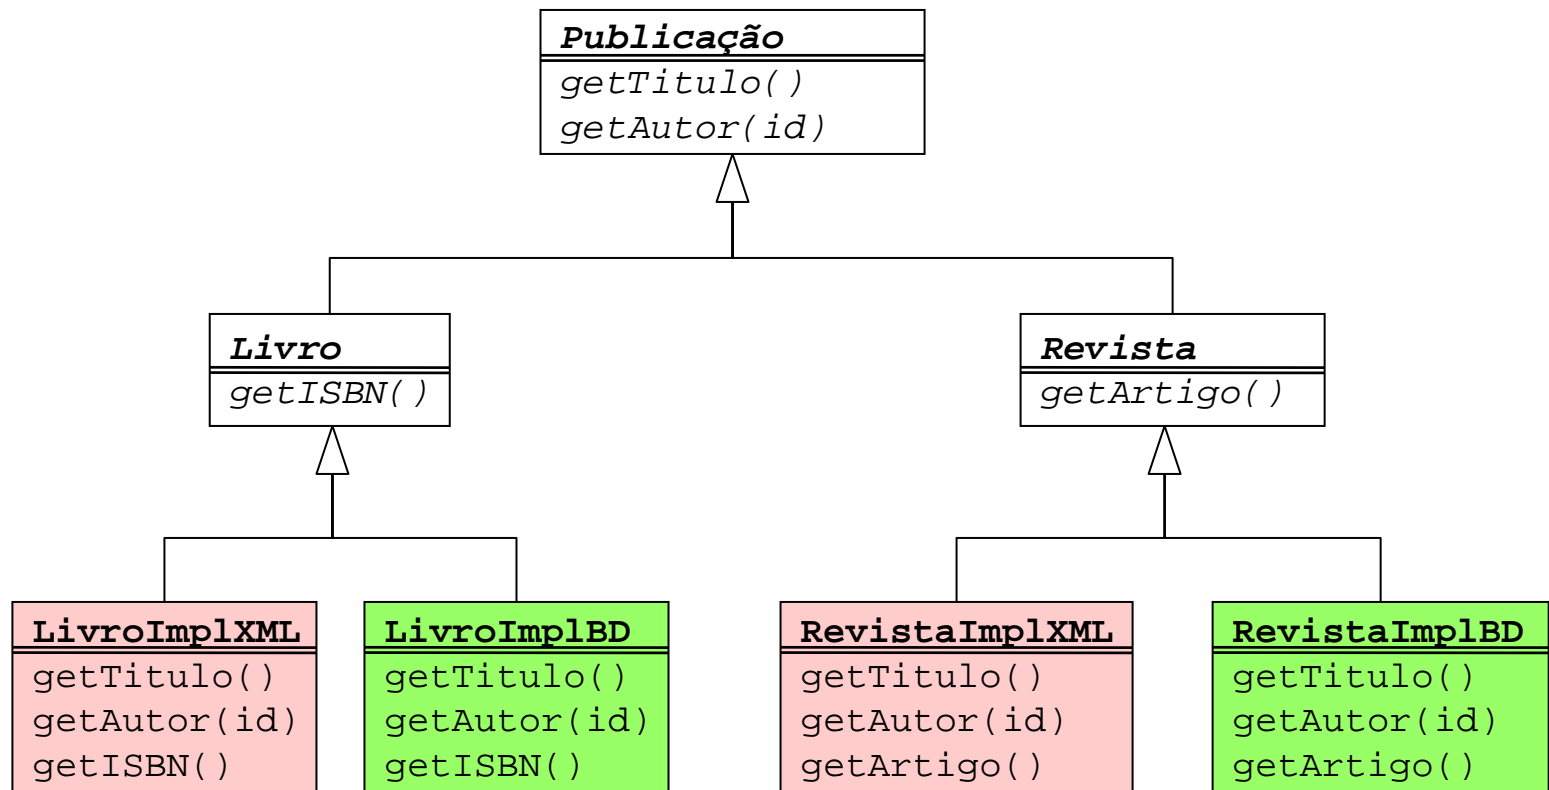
Publicação
getTitulo()
getAutor(id)

Livro
getISBN()

Revista
getArtigo()

LivroImplXML
getTitulo()
getAutor(id)
getISBN()

LivroImplBD
getTitulo()
getAutor(id)
getISBN()

RevistaImplXML
getTitulo()
getAutor(id)
getArtigo()

RevistaImplBD
getTitulo()
getAutor(id)
getArtigo()